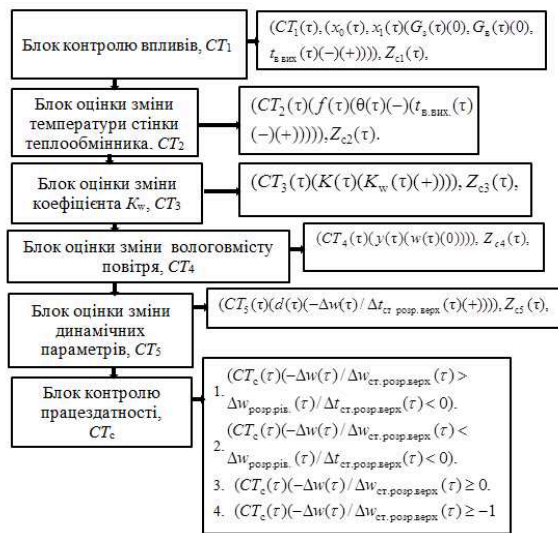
Блок контролю впливів, $CT_1$

$(CT_1(\tau),(x_0(\tau),x_1(\tau)(G_s(\tau)(0),G_{\text{в}}(\tau)(0), t_{\text{в.вих}}(\tau)(-)(+))),Z_{c1}(\tau),$

Блок оцінки зміни температури стінки теплообмінника. $CT_2$

$(CT_2(\tau)(f(\tau)(\theta(\tau)(-)(t_{\text{в.вих.}}(\tau)(-)(+))))),Z_{c2}(\tau).$

Блок оцінки зміни коефіцієнта $K_w$, $CT_3$

$(CT_3(\tau)(K(\tau)(K_w(\tau)(+))),Z_{c3}(\tau),$

Блок оцінки зміни вологовмісту повітря, $CT_4$

$(CT_4(\tau)(y(\tau)(w(\tau)(0)))),Z_{c4}(\tau),$

Блок оцінки зміни динамічних параметрів, $CT_5$

$(CT_5(\tau)(d(\tau)(-\Delta w(\tau)/\Delta t_{\text{ст. розр.верх}}(\tau)(+)))),Z_{c5}(\tau),$

Блок контролю працездатності, $CT_c$

1. $(CT_c(\tau)(-\Delta w(\tau)/\Delta w_{\text{ст.розр.верх}}(\tau)> \Delta w_{\text{розр.рів.}}(\tau)/\Delta t_{\text{ст.розр.верх}}(\tau)<0).$
2. $(CT_c(\tau)(-\Delta w(\tau)/\Delta w_{\text{ст.розр.верх}}(\tau)< \Delta w_{\text{розр.рів.}}(\tau)/\Delta t_{\text{ст.розр.верх}}(\tau)<0).$
3. $(CT_c(\tau)(-\Delta w(\tau)/\Delta w_{\text{ст.розр.верх}}(\tau)\geq 0.$
4. $(CT_c(\tau)(-\Delta w(\tau)/\Delta w_{\text{ст.розр.верх}}(\tau)\geq -1$